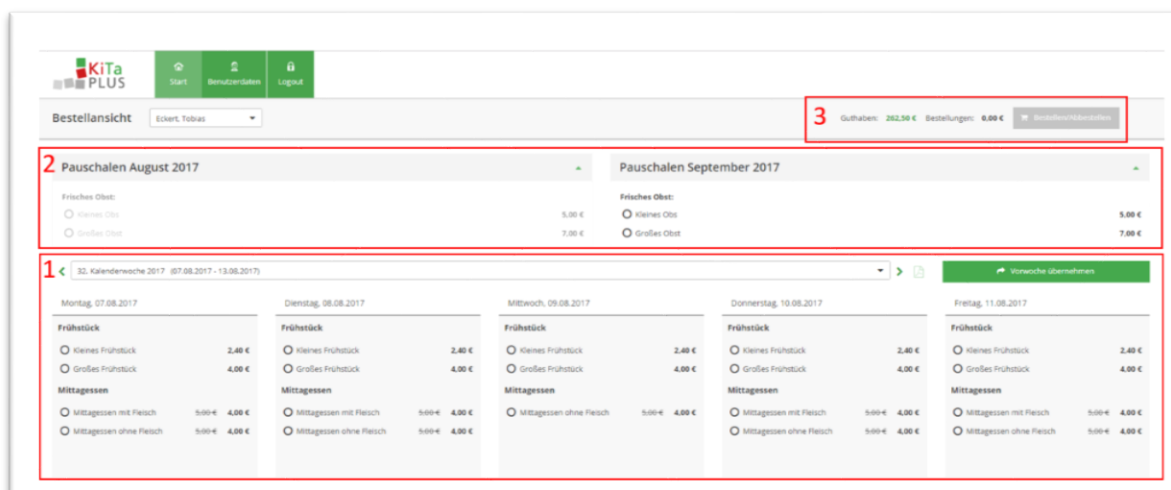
KiTa PLUS

Start
Benutzerdaten
Logout

Bestellansicht
Eckert, Tobias

3
Guthaben: 262,50 €
Bestellungen: 0,00 €
Bestellen/Abbestellen

2
Pauschalen August 2017
Frisches Obst:
Kleines Obs 5,00 €
Großes Obst 7,00 €

Pauschalen September 2017
Frisches Obst:
Kleines Obs 5,00 €
Großes Obst 7,00 €

1
32. Kalenderwoche 2017 (07.08.2017 - 13.08.2017)
Vorwoche übernehmen

Montag, 07.08.2017
Frühstück
Kleines Frühstück 2,40 €
Großes Frühstück 4,00 €
Mittagessen
Mittagessen mit Fleisch ~~5,00 €~~ 4,00 €
Mittagessen ohne Fleisch ~~5,00 €~~ 4,00 €

Dienstag, 08.08.2017
Frühstück
Kleines Frühstück 2,40 €
Großes Frühstück 4,00 €
Mittagessen
Mittagessen mit Fleisch ~~5,00 €~~ 4,00 €
Mittagessen ohne Fleisch ~~5,00 €~~ 4,00 €

Mittwoch, 09.08.2017
Frühstück
Kleines Frühstück 2,40 €
Großes Frühstück 4,00 €
Mittagessen
Mittagessen ohne Fleisch ~~5,00 €~~ 4,00 €

Donnerstag, 10.08.2017
Frühstück
Kleines Frühstück 2,40 €
Großes Frühstück 4,00 €
Mittagessen
Mittagessen mit Fleisch ~~5,00 €~~ 4,00 €
Mittagessen ohne Fleisch ~~5,00 €~~ 4,00 €

Freitag, 11.08.2017
Frühstück
Kleines Frühstück 2,40 €
Großes Frühstück 4,00 €
Mittagessen
Mittagessen mit Fleisch ~~5,00 €~~ 4,00 €
Mittagessen ohne Fleisch ~~5,00 €~~ 4,00 €